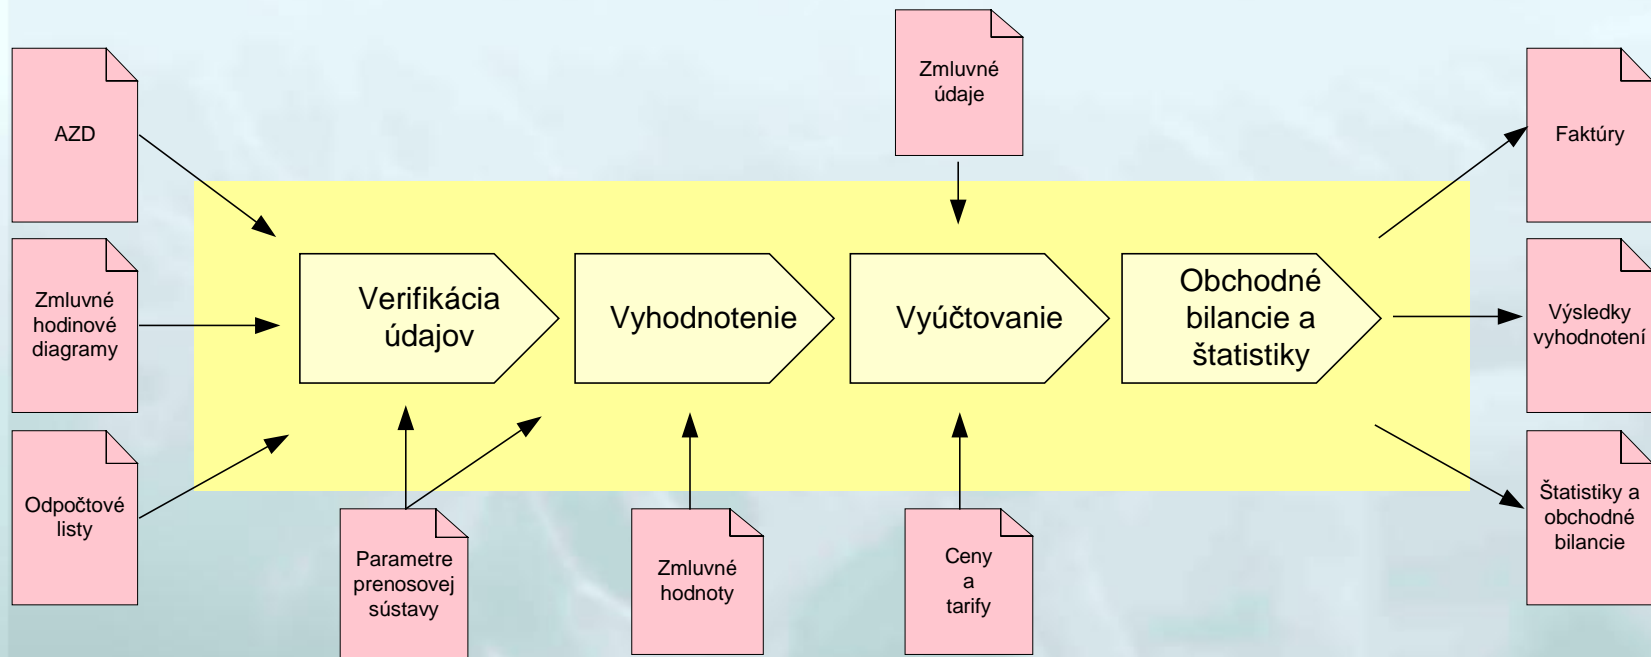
AZD

Zmluvné hodinové diagramy

Odpočtové listy

Zmluvné údaje

Verifikácia údajov

Vyhodnotenie

Vyúčtovanie

Obchodné bilancie a štatistiky

Parametre prenosovej sústavy

Zmluvné hodnoty

Ceny a tarify

Faktúry

Výsledky vyhodnotení

Štatistiky a obchodné bilancie